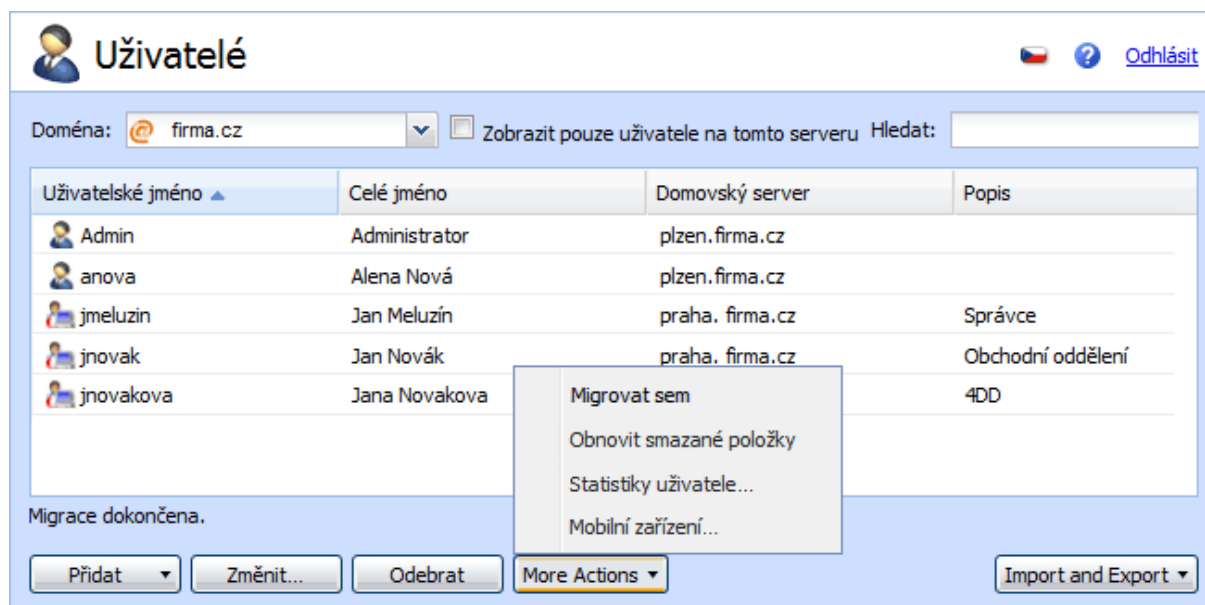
Uživatelé

Odhlásit

Doména: firma.cz

Zobrazit pouze uživatele na tomto serveru

Hledat:

| Uživatelské jméno | Celé jméno | Domovský server | Popis |
|---|---|---|---|
| Admin | Administrator | plzen.firma.cz | |
| anova | Alena Nová | plzen.firma.cz | |
| jmeluzin | Jan Meluzín | praha. firma.cz | Správce |
| jnovak | Jan Novák | praha. firma.cz | Obchodní oddělení |
| jnovakova | Jana Novakova | | 4DD |

Migrovat sem
Obnovit smazané položky
Statistiky uživatele...
Mobilní zařízení...

Migrace dokončena.

Přidat
Změnit...
Odebrat
More Actions
Import and Export